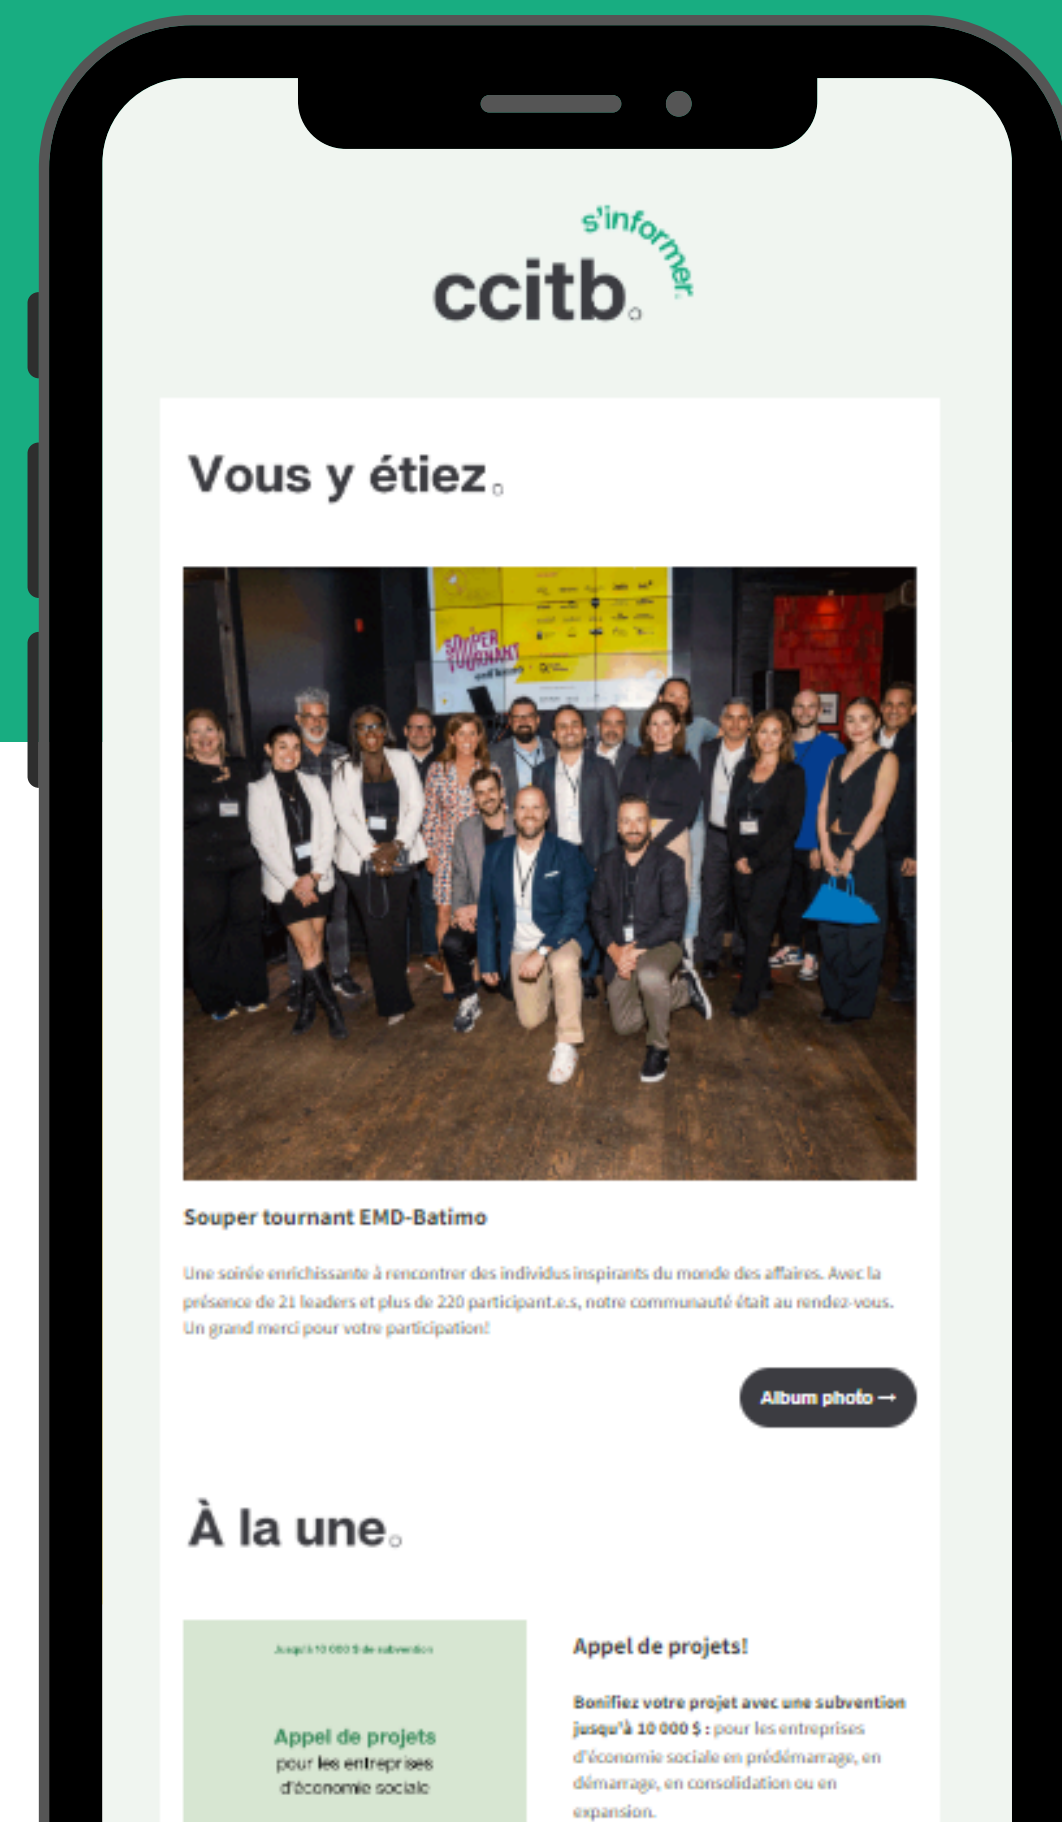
s'informer.

ccitb.

Vous y étiez.

SOUPER TOURNANT

Souper tournant EMD-Batimo

Une soirée enrichissante à rencontrer des individus inspirants du monde des affaires. Avec la présence de 21 leaders et plus de 220 participant.e.s, notre communauté était au rendez-vous. Un grand merci pour votre participation!

Album photo →

À la une.

Jusqu'à 10 000 $ de subvention

Appel de projets
pour les entreprises
d'économie sociale

Appel de projets!

Bonifiez votre projet avec une subvention jusqu'à 10 000 $ : pour les entreprises d'économie sociale en prédémarrage, en démarrage, en consolidation ou en expansion.